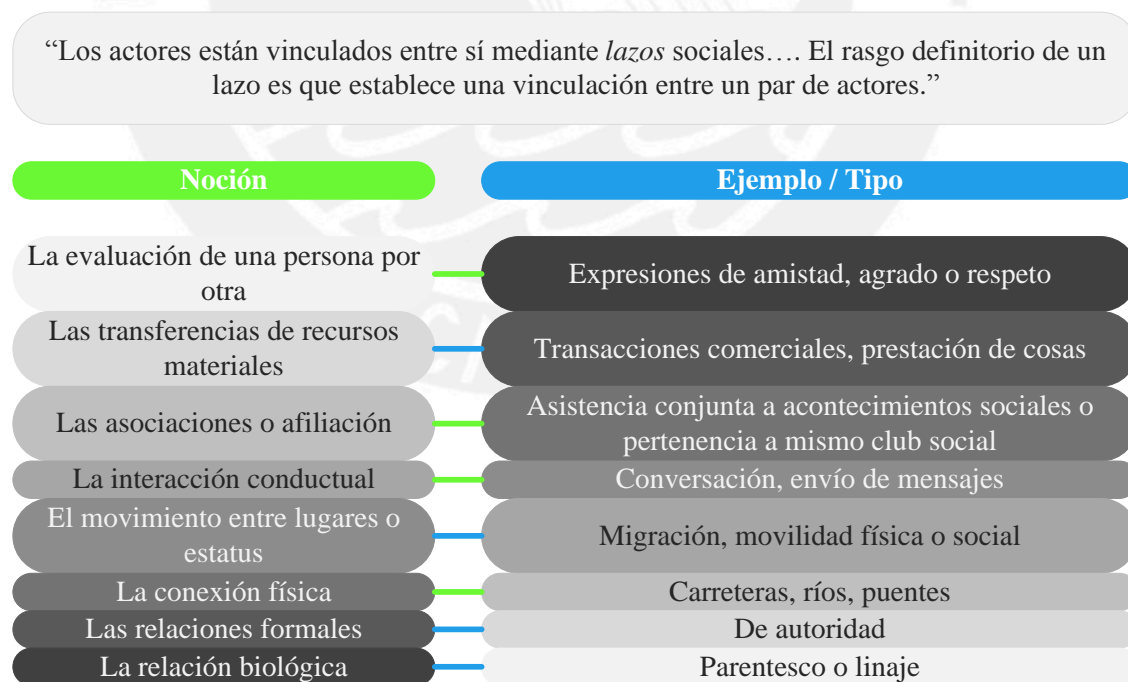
"Los actores están vinculados entre sí mediante *lazos* sociales…. El rasgo definitorio de un lazo es que establece una vinculación entre un par de actores."

| Noción | Ejemplo / Tipo |
|---|---|
| La evaluación de una persona por otra | Expresiones de amistad, agrado o respeto |
| Las transferencias de recursos materiales | Transacciones comerciales, prestación de cosas |
| Las asociaciones o afiliación | Asistencia conjunta a acontecimientos sociales o pertenencia a mismo club social |
| La interacción conductual | Conversación, envío de mensajes |
| El movimiento entre lugares o estatus | Migración, movilidad física o social |
| La conexión física | Carreteras, ríos, puentes |
| Las relaciones formales | De autoridad |
| La relación biológica | Parentesco o linaje |